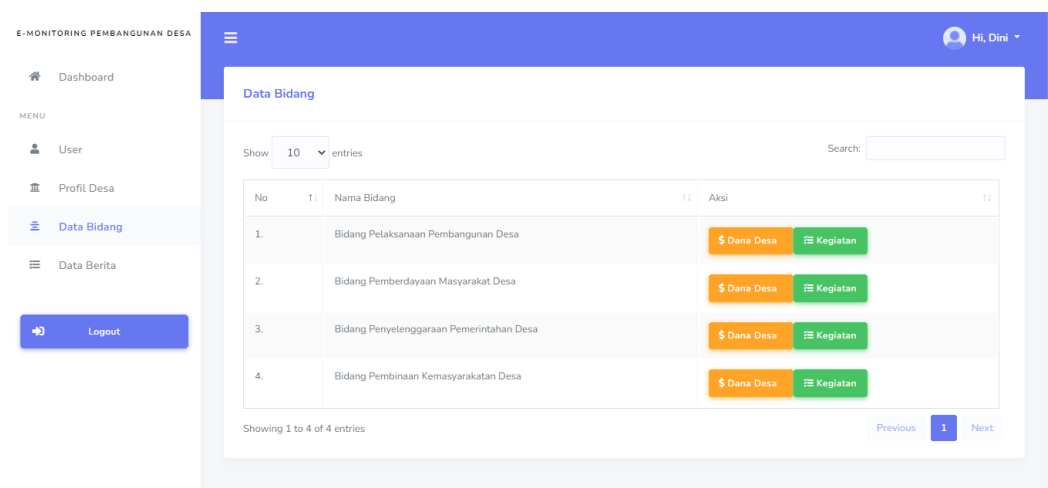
E-MONITORING PEMBANGUNAN DESA

Dashboard

MENU

User

Profil Desa

Data Bidang

Data Berita

Logout

Hi, Dini

Data Bidang

Show 10 entries

Search:

| No | Nama Bidang | Aksi |
|---|---|---|
| 1. | Bidang Pelaksanaan Pembangunan Desa | $ Dana Desa Kegiatan |
| 2. | Bidang Pemberdayaan Masyarakat Desa | $ Dana Desa Kegiatan |
| 3. | Bidang Penyelenggaraan Pemerintahan Desa | $ Dana Desa Kegiatan |
| 4. | Bidang Pembinaan Kemasyarakatan Desa | $ Dana Desa Kegiatan |

Showing 1 to 4 of 4 entries

Previous 1 Next